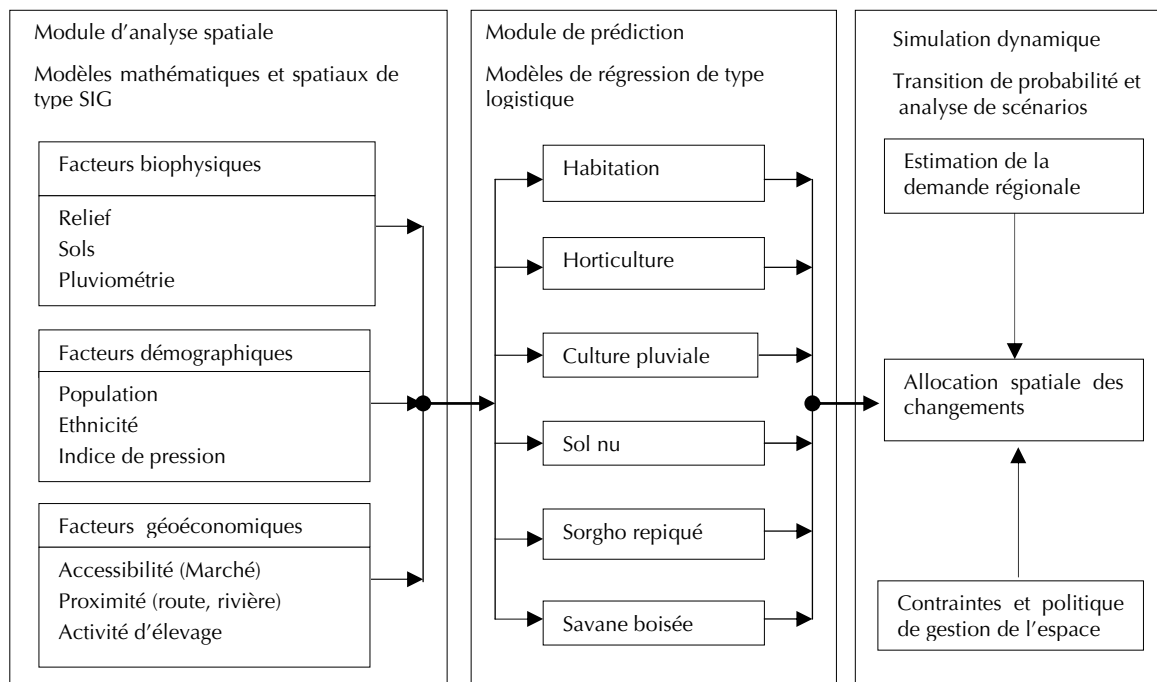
Module d'analyse spatiale

Modèles mathématiques et spatiaux de type SIG

Facteurs biophysiques

Relief
Sols
Pluviométrie

Facteurs démographiques

Population
Ethnicité
Indice de pression

Facteurs géoéconomiques

Accessibilité (Marché)
Proximité (route, rivière)
Activité d'élevage

Module de prédiction

Modèles de régression de type logistique

Habitation

Horticulture

Culture pluviale

Sol nu

Sorgho repiqué

Savane boisée

Simulation dynamique

Transition de probabilité et analyse de scénarios

Estimation de la demande régionale

Allocation spatiale des changements

Contraintes et politique de gestion de l'espace